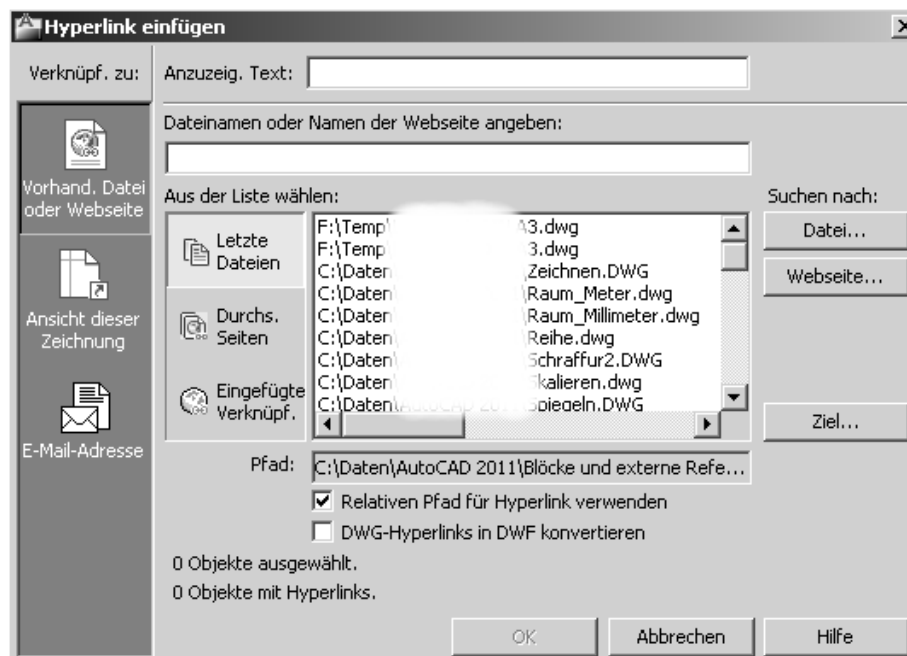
Hyperlink einfügen

Verknüpf. zu:

Vorhand. Datei oder Webseite

Ansicht dieser Zeichnung

E-Mail-Adresse

Anzuzeig. Text:

Dateinamen oder Namen der Webseite angeben:

Aus der Liste wählen:

Letzte Dateien

Durchs. Seiten

Eingefügte Verknüpf.

F:\Temp\ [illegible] A3.dwg
F:\Temp\ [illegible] 3.dwg
C:\Daten\ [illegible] Zeichnen.DWG
C:\Daten\ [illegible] \Raum_Meter.dwg
C:\Daten\ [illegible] \Raum_Millimeter.dwg
C:\Daten\ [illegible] Reihe.dwg
C:\Daten\ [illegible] Schraffur2.DWG
C:\Daten\ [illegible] kalieren.dwg
C:\Daten\AutoCAD 20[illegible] Spiegeln.DWG

Suchen nach:

Datei...

Webseite...

Ziel...

Pfad: C:\Daten\AutoCAD 2011\Blöcke und externe Refe...

Relativen Pfad für Hyperlink verwenden

DWG-Hyperlinks in DWF konvertieren

0 Objekte ausgewählt.

0 Objekte mit Hyperlinks.

OK

Abbrechen

Hilfe